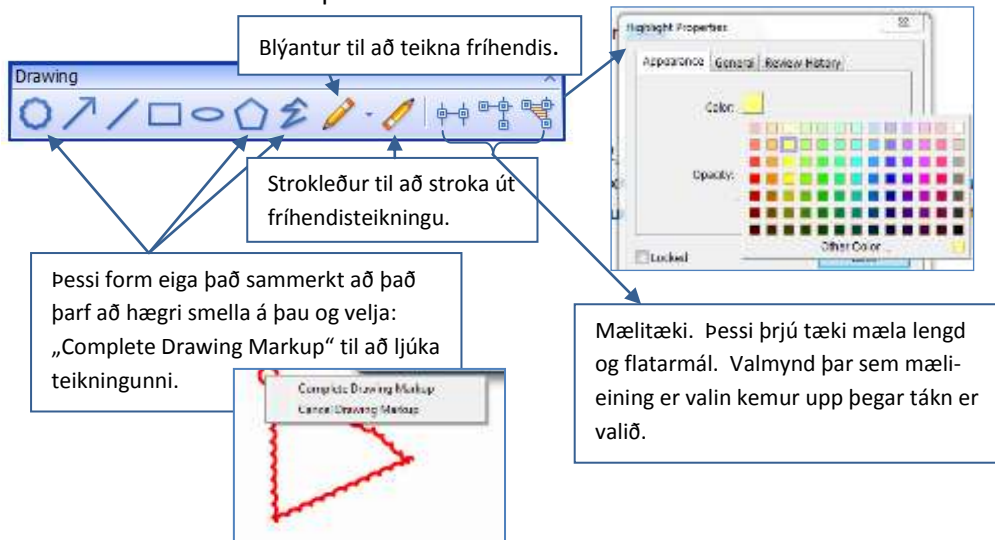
Blýantur til að teikna fríhendis.

Drawing

Highlight Properties

Appearance General Review History

Color:

Opacity:

Other Color...

Locked

Strokleður til að stroka út fríhendisteikningu.

Þessi form eiga það sammerkt að það þarf að hægri smella á þau og velja: „Complete Drawing Markup“ til að ljúka teikningunni.

Complete Drawing Markup
Cancel Drawing Markup

Mælitæki. Þessi þrjú tæki mæla lengd og flatarmál. Valmynd þar sem mælieining er valin kemur upp þegar tákn er valið.